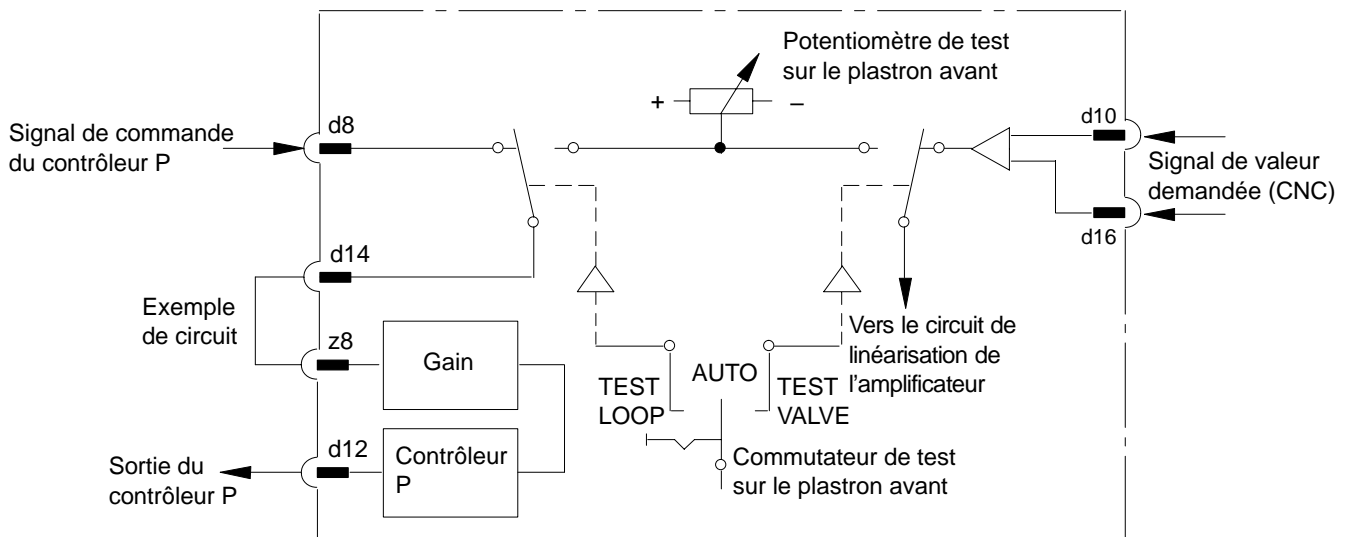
Potentiomètre de test sur le plastron avant

+

–

Signal de commande du contrôleur P

d8

d10

Signal de valeur demandée (CNC)

d16

d14

Exemple de circuit

z8

Gain

Vers le circuit de linéarisation de l’amplificateur

TEST LOOP

AUTO

TEST VALVE

d12

Contrôleur P

Sortie du contrôleur P

Commutateur de test sur le plastron avant